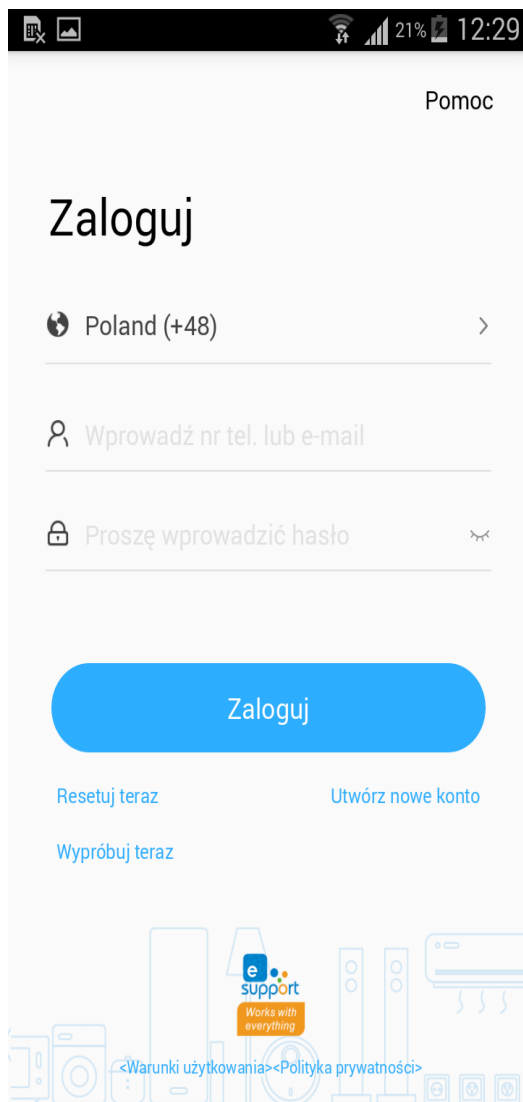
21% 12:29

Pomoc

Zaloguj

Poland (+48)

Wprowadź nr tel. lub e-mail

Proszę wprowadzić hasło

Zaloguj

Resetuj teraz

Utwórz nowe konto

Wypróbuj teraz

e support

Works with everything

<Warunki użytkowania><Polityka prywatności>